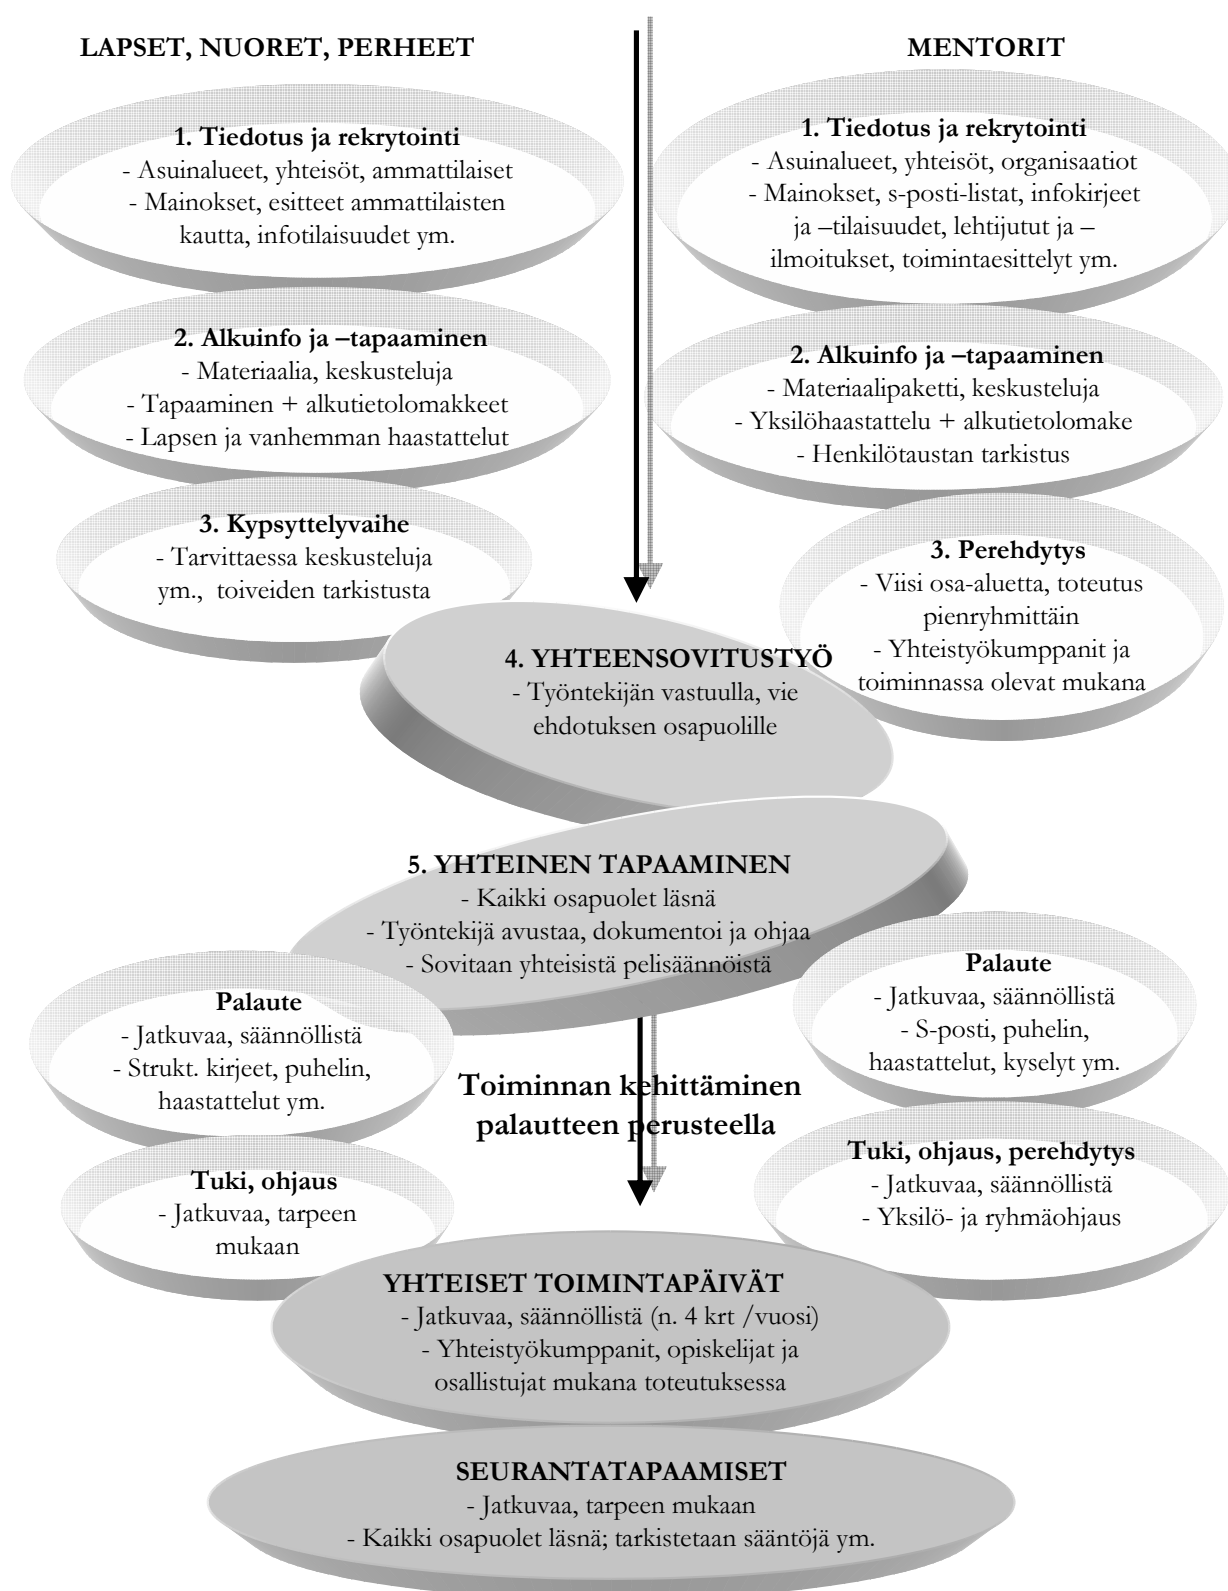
LAPSET, NUORET, PERHEET

MENTORIT

1. Tiedotus ja rekrytointi
- Asuinalueet, yhteisöt, ammattilaiset
- Mainokset, esitteet ammattilaisten kautta, infotilaisuudet ym.

1. Tiedotus ja rekrytointi
- Asuinalueet, yhteisöt, organisaatiot
- Mainokset, s-posti-listat, infokirjeet ja –tilaisuudet, lehtijutut ja –ilmoitukset, toimintaesittelyt ym.

2. Alkuinfo ja –tapaaminen
- Materiaalia, keskusteluja
- Tapaaminen + alkutietolomakkeet
- Lapsen ja vanhemman haastattelut

2. Alkuinfo ja –tapaaminen
- Materiaalipaketti, keskusteluja
- Yksilöhaastattelu + alkutietolomake
- Henkilötaustan tarkistus

3. Kypsyttelyvaihe
- Tarvittaessa keskusteluja ym., toiveiden tarkistusta

3. Perehdytys
- Viisi osa-aluetta, toteutus pienryhmittäin
- Yhteistyökumppanit ja toiminnassa olevat mukana

4. YHTEENSOVITUSTYÖ
- Työntekijän vastuulla, vie ehdotuksen osapuolille

5. YHTEINEN TAPAAMINEN
- Kaikki osapuolet läsnä
- Työntekijä avustaa, dokumentoi ja ohjaa
- Sovitaan yhteisistä pelisäännöistä

Palaute
- Jatkuvaa, säännöllistä
- Strukt. kirjeet, puhelin, haastattelut ym.

Palaute
- Jatkuvaa, säännöllistä
- S-posti, puhelin, haastattelut, kyselyt ym.

Toiminnan kehittäminen palautteen perusteella

Tuki, ohjaus
- Jatkuvaa, tarpeen mukaan

Tuki, ohjaus, perehdytys
- Jatkuvaa, säännöllistä
- Yksilö- ja ryhmäohjaus

YHTEISET TOIMINTAPÄIVÄT
- Jatkuvaa, säännöllistä (n. 4 krt /vuosi)
- Yhteistyökumppanit, opiskelijat ja osallistujat mukana toteutuksessa

SEURANTATAPAAMISET
- Jatkuvaa, tarpeen mukaan
- Kaikki osapuolet läsnä; tarkistetaan sääntöjä ym.